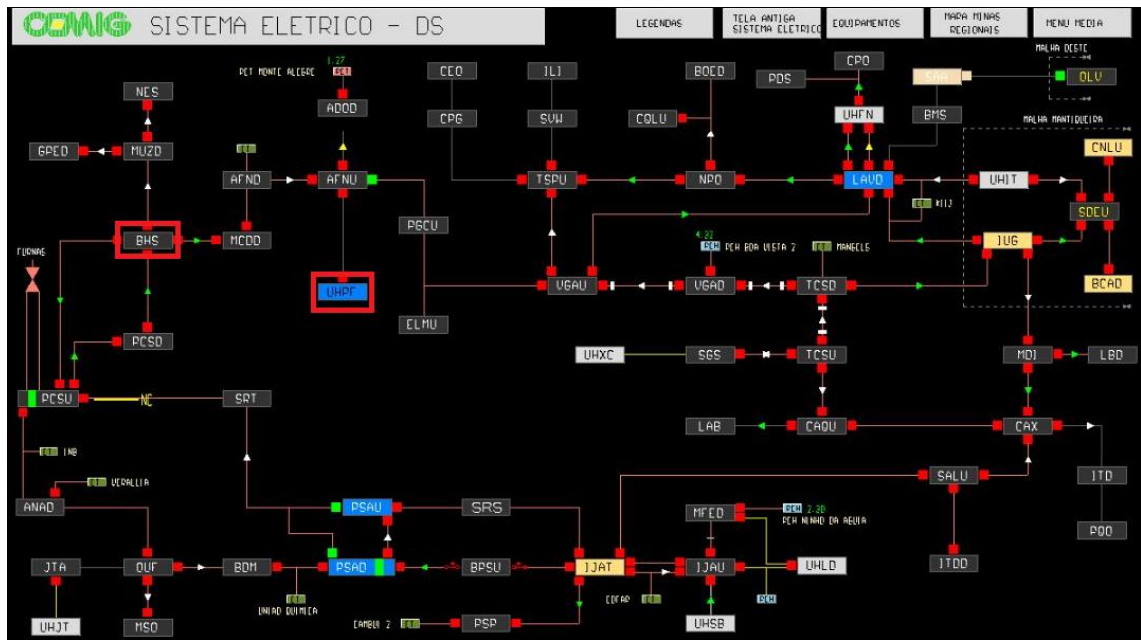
CEMIG SISTEMA ELETRICO - DS

LEGENDAS
TELA ANTIGA SISTEMA ELETRICO
EQUIPAMENTOS
MAPA MINAS REGIONAIS
MENU MEDIA

MALHA OESTE
OLV
SAA
CPO
PDS
BOED
ILI
CEO
ADOD
1.27
PCT MONTE ALEGRE
NES
GPED
MUZD
AFND
AFNU
CPG
SVW
COLU
UHFN
BMS
MALHA MANTIQUEIRA
CNLU
LAVD
NPO
TSPU
UHIT
SDEU
RIIJ
BHS
MCDD
PGCU
4.22
PCH BOA VISTA 2
MANGELS
JUG
FURNAS
UHPF
VGAU
VGAD
TCSD
BCAD
PCSD
ELMU
UHXC
SGS
TCSU
MDI
LBD
PCSU
NC
SRT
LAB
CAQU
CAX
INB
VERALLIA
SALU
ITD
ANAD
PSAU
SRS
MFED
2.30
PCH NINHO DA AGUIA
POO
JTA
OUF
BDM
PSAD
BPSU
JJAT
JJAU
UHLD
JTDD
UNIAD QUIMICA
COFAP
UHJT
MSO
CAMBUI 2
PSP
UHSB